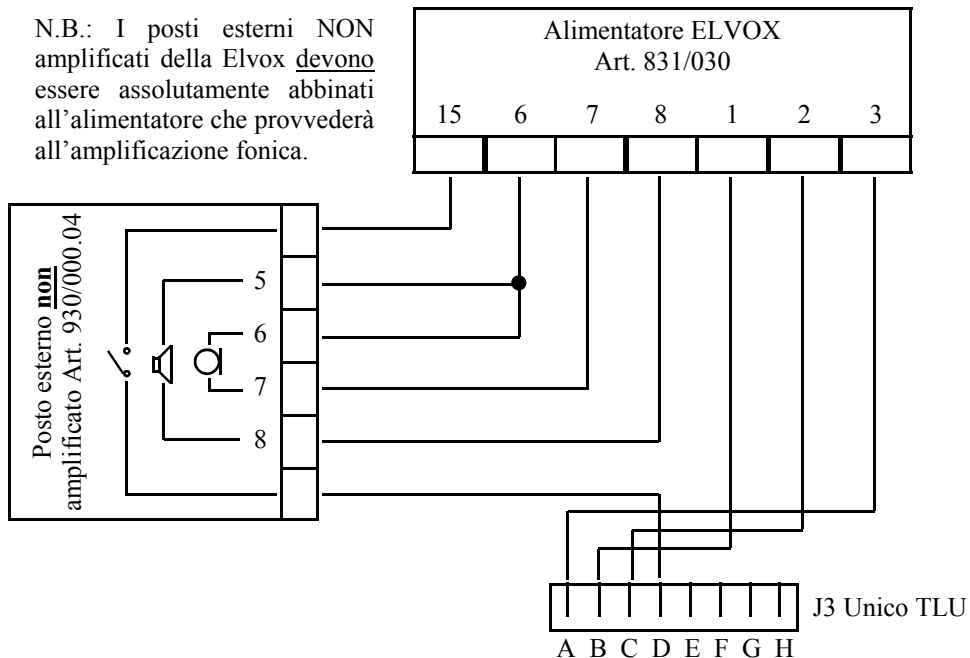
N.B.: I posti esterni NON amplificati della Elvox devono essere assolutamente abbinati all'alimentatore che provvederà all'amplificazione fonica.

Alimentatore ELVOX
Art. 831/030

15 6 7 8 1 2 3

Posto esterno non
amplificato Art. 930/000.04

5
6
7
8

J3 Unico TLU

A B C D E F G H